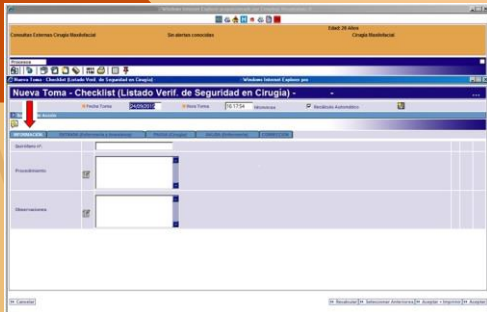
Edad: 26 Años
Consultas Externas Cirugía Maxilofacial
Sin alertas conocidas
Cirugía Maxilofacial

Nueva Toma - Checklist (Listado Verif. de Seguridad en Cirugía) - Windows Internet Explorer pro

Nueva Toma - Checklist (Listado Verif. de Seguridad en Cirugía) -

Fecha Toma 24/09/2013
Hora Toma 16:17:04
Resultado Automático

INFORMACIÓN

Quirófano nº:

Procedimiento

Observaciones

Cancelar

Recalcular
Seleccionar Anteriores
Aceptar + Imprimir
Aceptar